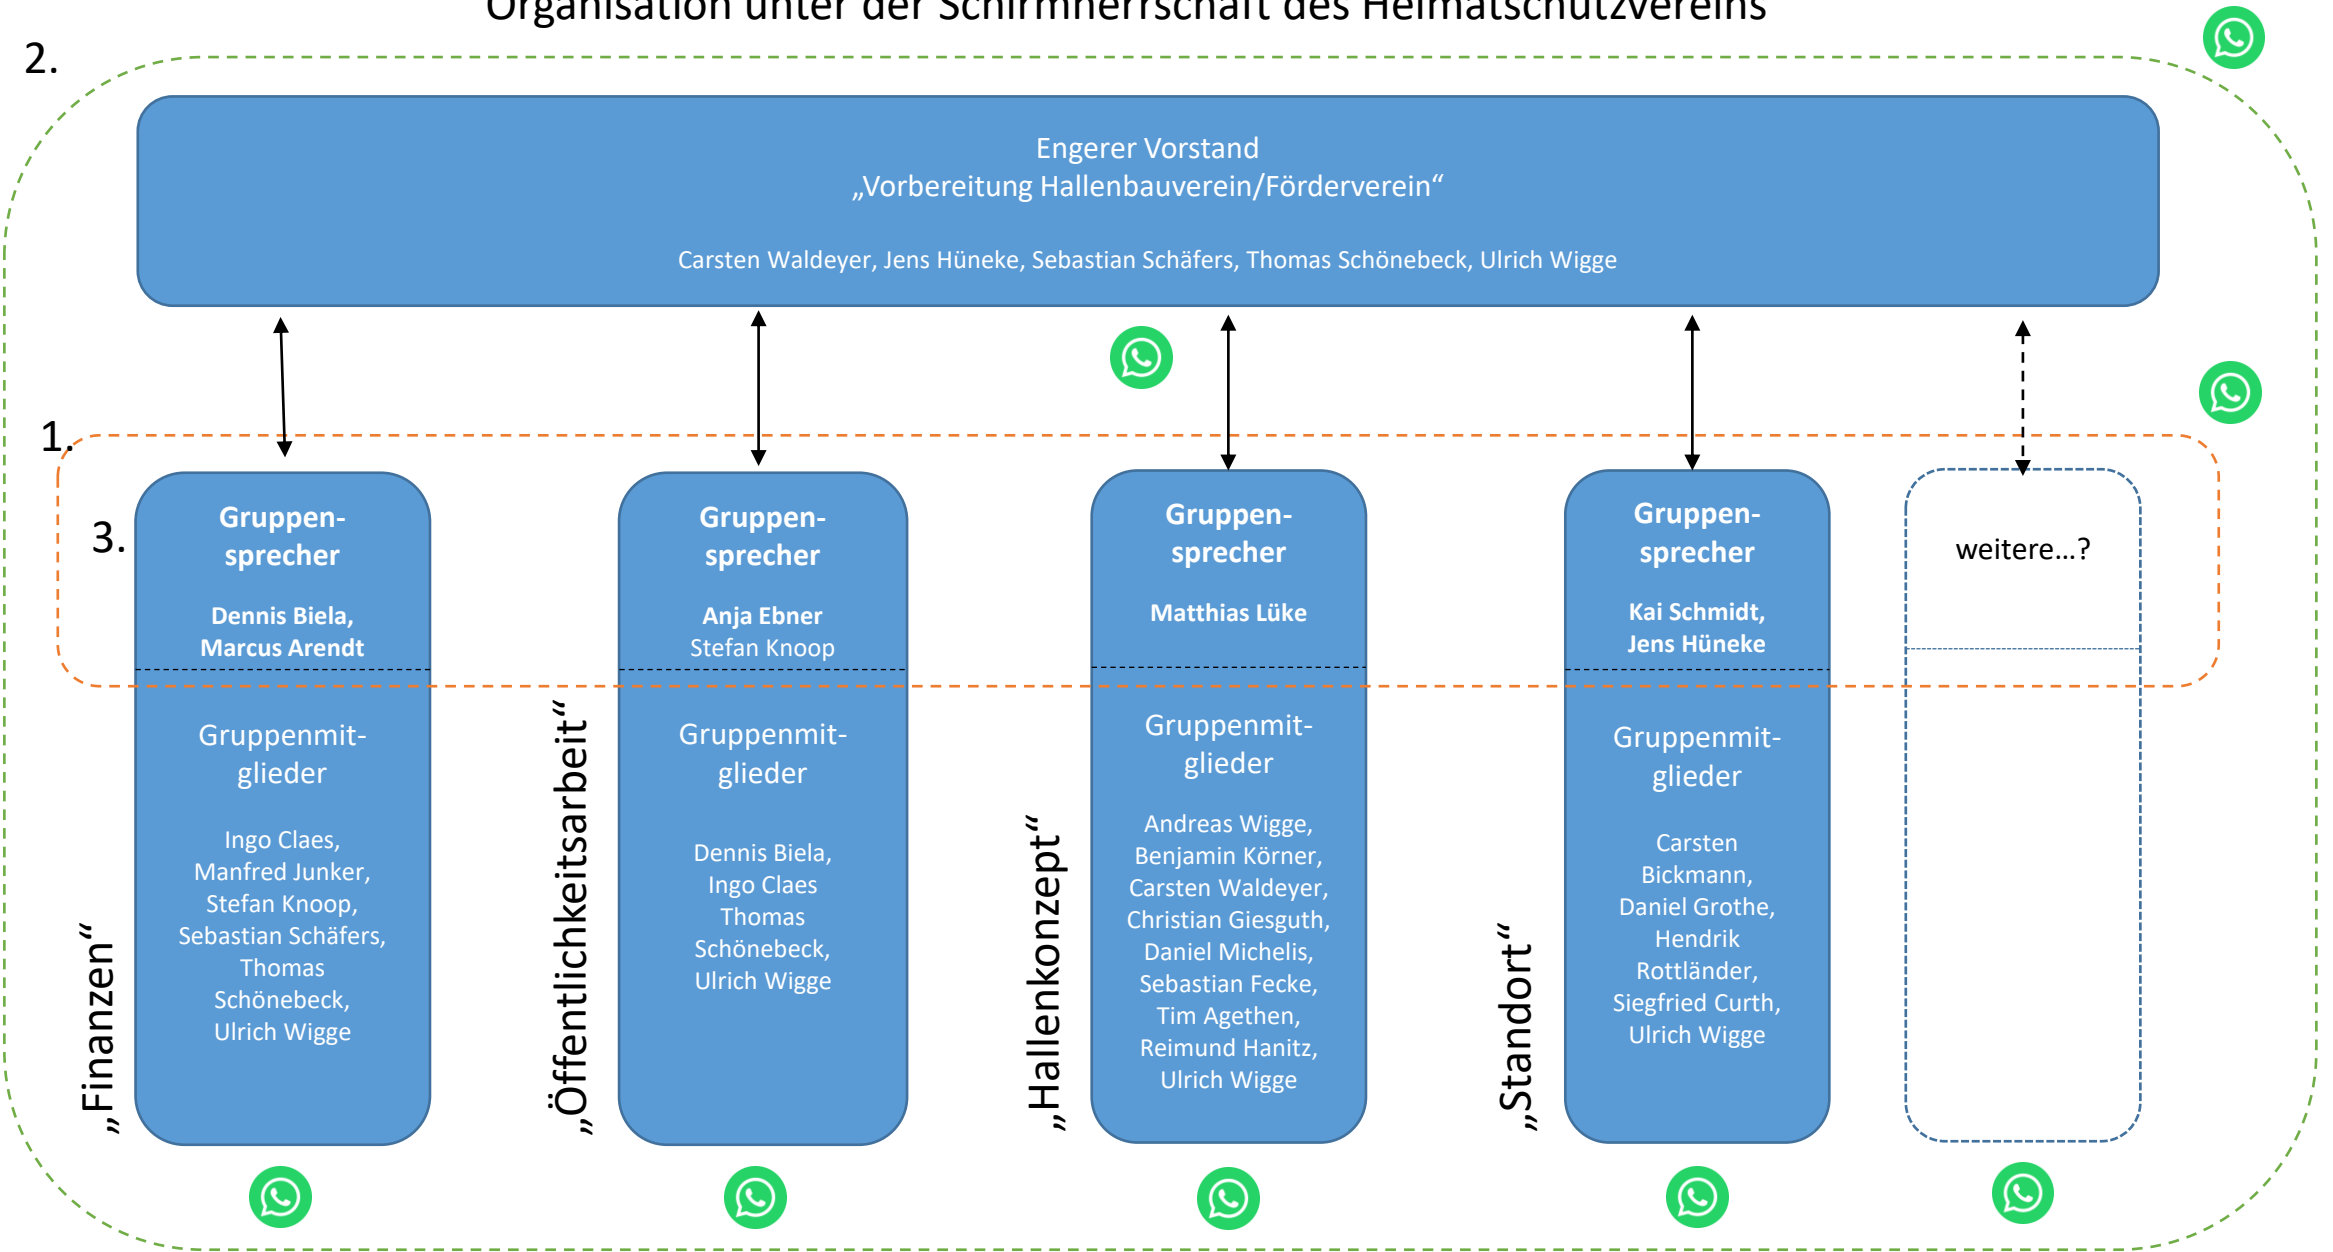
Organisation unter der Schirmherrschaft des Heimatschutzvereins

2.

Engerer Vorstand
„Vorbereitung Hallenbauverein/Förderverein“

Carsten Waldeyer, Jens Hüneke, Sebastian Schäfers, Thomas Schönebeck, Ulrich Wigge

1.

3.

„Finanzen“

Gruppensprecher

Dennis Biela, Marcus Arendt

Gruppenmitglieder

Ingo Claes, Manfred Junker, Stefan Knoop, Sebastian Schäfers, Thomas Schönebeck, Ulrich Wigge

„Öffentlichkeitsarbeit“

Gruppensprecher

Anja Ebner
Stefan Knoop

Gruppenmitglieder

Dennis Biela, Ingo Claes Thomas Schönebeck, Ulrich Wigge

„Hallenkonzept“

Gruppensprecher

Matthias Lüke

Gruppenmitglieder

Andreas Wigge, Benjamin Körner, Carsten Waldeyer, Christian Giesguth, Daniel Michelis, Sebastian Fecke, Tim Agethen, Reimund Hanitz, Ulrich Wigge

„Standort“

Gruppensprecher

Kai Schmidt, Jens Hüneke

Gruppenmitglieder

Carsten Bickmann, Daniel Grothe, Hendrik Rottländer, Siegfried Curth, Ulrich Wigge

weitere…?